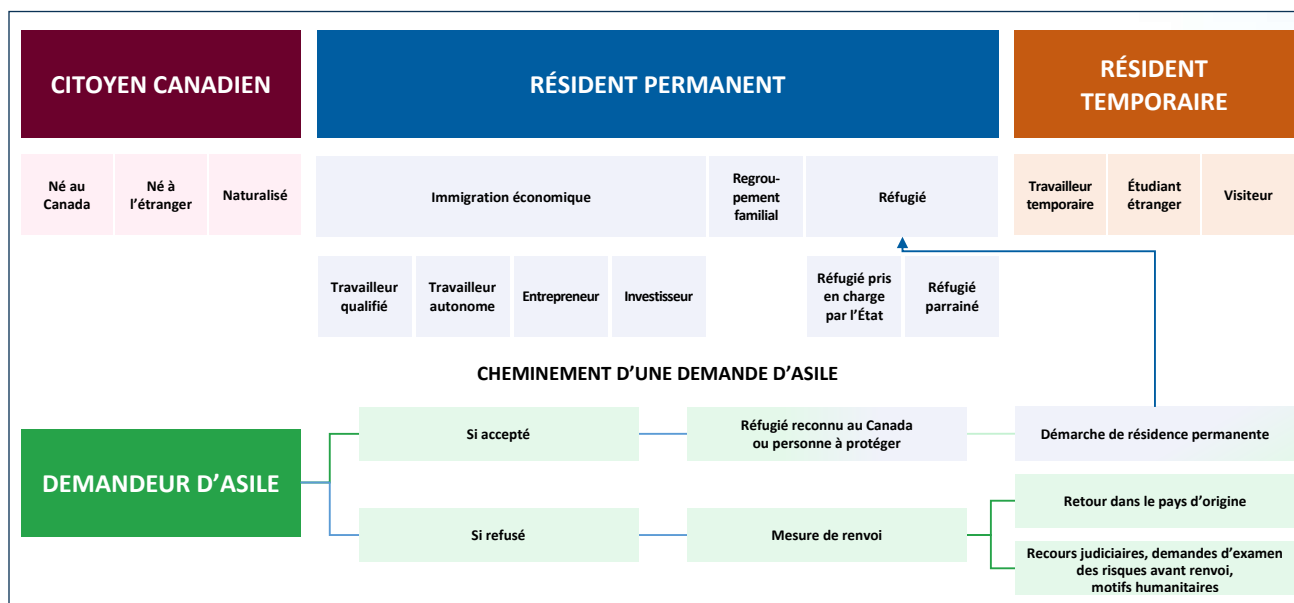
CITOYEN CANADIEN

RÉSIDENT PERMANENT

RÉSIDENT TEMPORAIRE

Né au Canada

Né à l'étranger

Naturalisé

Immigration économique

Regroupement familial

Réfugié

Travailleur temporaire

Étudiant étranger

Visiteur

Travailleur qualifié

Travailleur autonome

Entrepreneur

Investisseur

Réfugié pris en charge par l'État

Réfugié parrainé

CHEMINEMENT D'UNE DEMANDE D'ASILE

DEMANDEUR D'ASILE

Si accepté

Réfugié reconnu au Canada ou personne à protéger

Démarche de résidence permanente

Si refusé

Mesure de renvoi

Retour dans le pays d'origine

Recours judiciaires, demandes d'examen des risques avant renvoi, motifs humanitaires